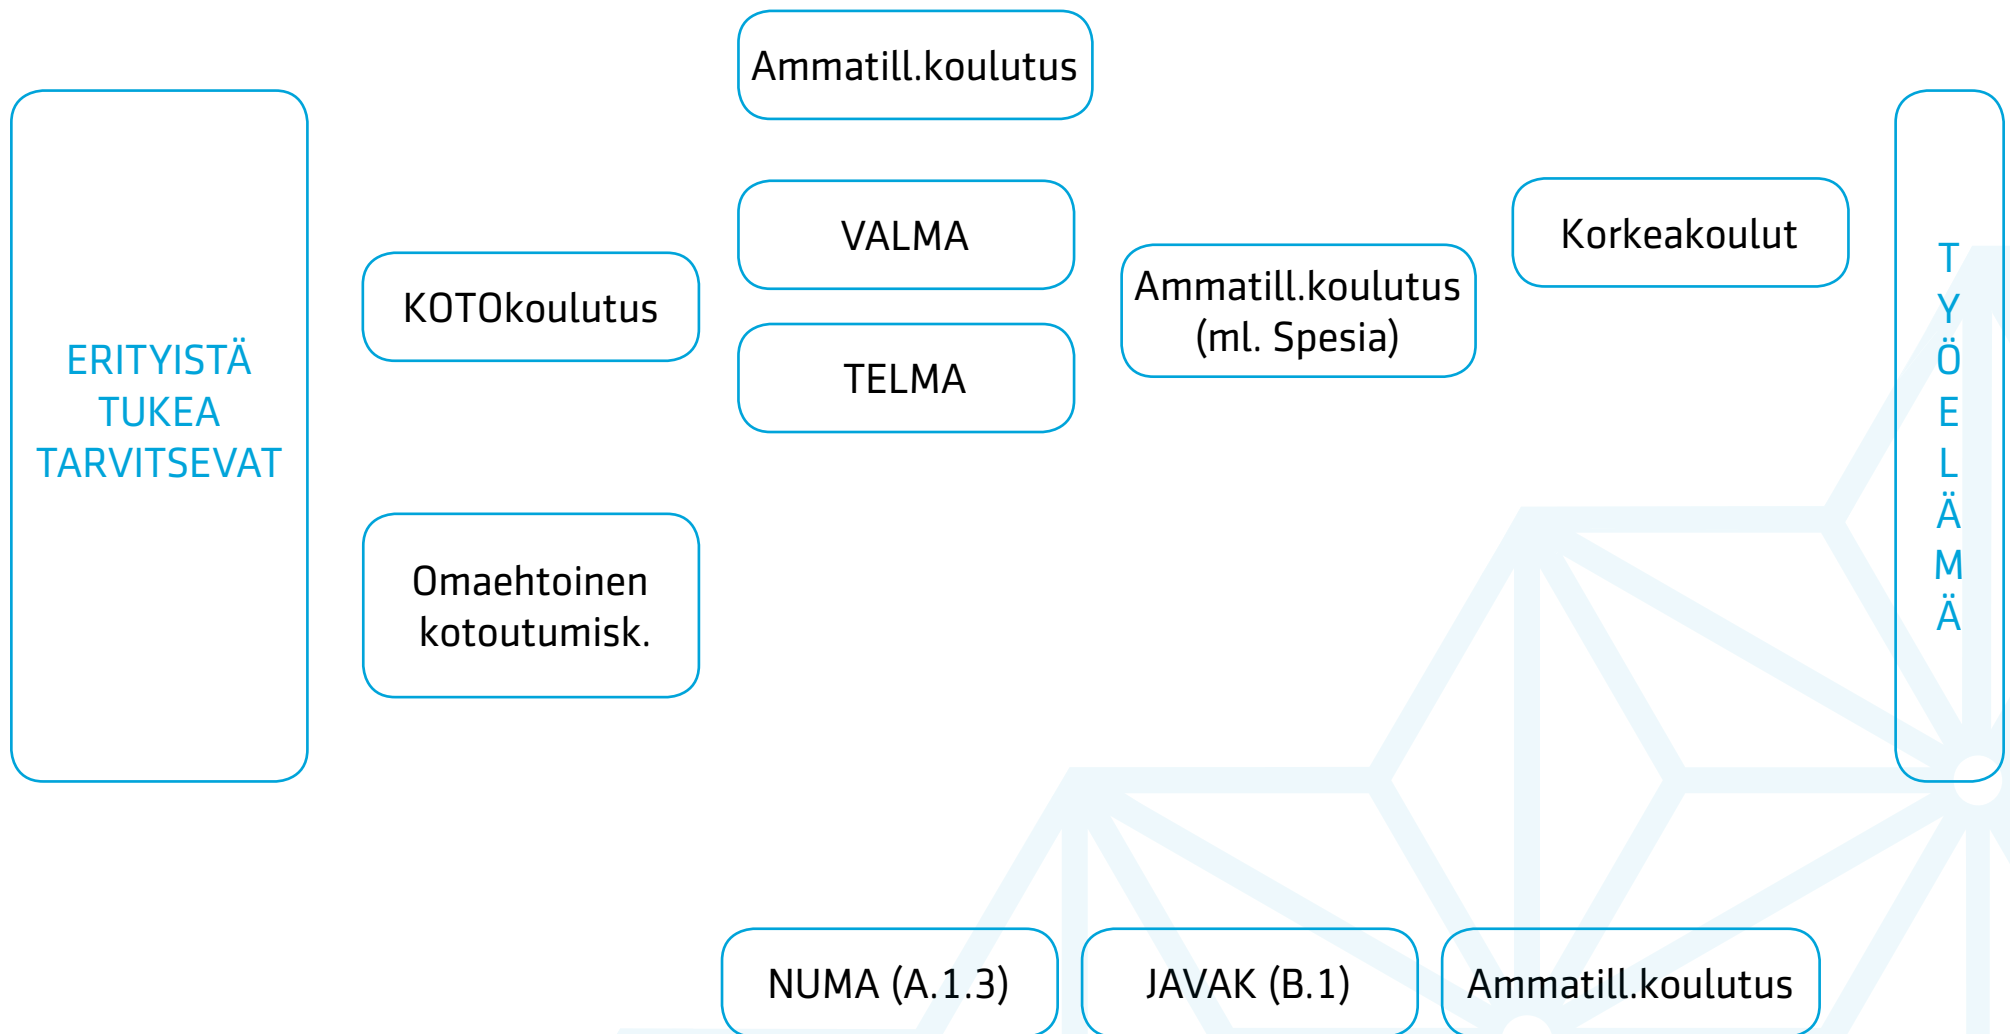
ERITYISTÄ TUKEA TARVITSEVAT

KOTOkoulutus

Omaehtoinen kotoutumisk.

Ammatill.koulutus

VALMA

TELMA

Ammatill.koulutus (ml. Spesia)

Korkeakoulut

TYÖELÄMÄ

NUMA (A.1.3)

JAVAK (B.1)

Ammatill.koulutus